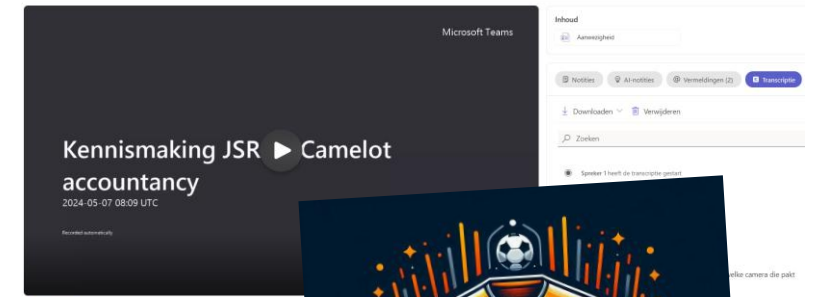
Microsoft Teams

Kennismaking JSR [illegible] Camelot accountancy

2024-05-07 08:09 UTC

Recorded automatically

Inhoud

Aanwezigheid

Notities

AI-notities

Vermeldingen (2)

Transcriptie

Downloaden

Verwijderen

Zoeken

Spreker 1 heeft de transcriptie gestart

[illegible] welke camera die pakt